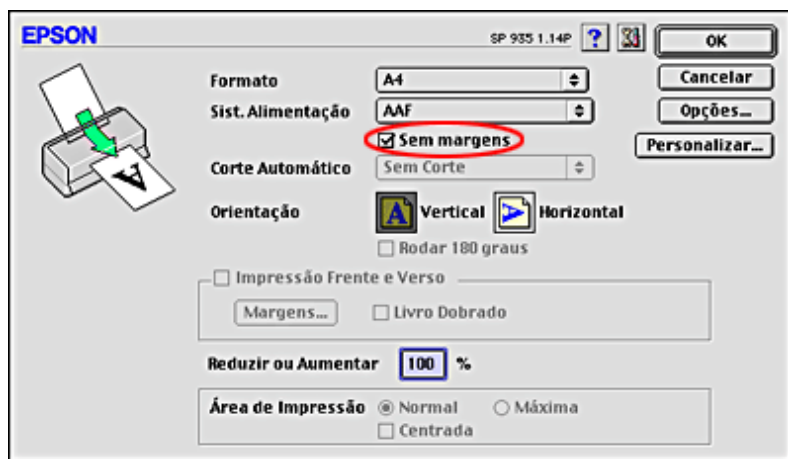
EPSON

SP 935 1.14P

?

OK

Cancelar

Opções...

Personalizar...

A

Formato A4

Sist. Alimentação AAF

☑ Sem margens

Corte Automático Sem Corte

Orientação A Vertical A Horizontal

☐ Rodar 180 graus

☐ Impressão Frente e Verso

Margens... ☐ Livro Dobrado

Reduzir ou Aumentar 100 %

Área de Impressão ◉ Normal ○ Máxima

☐ Centrada